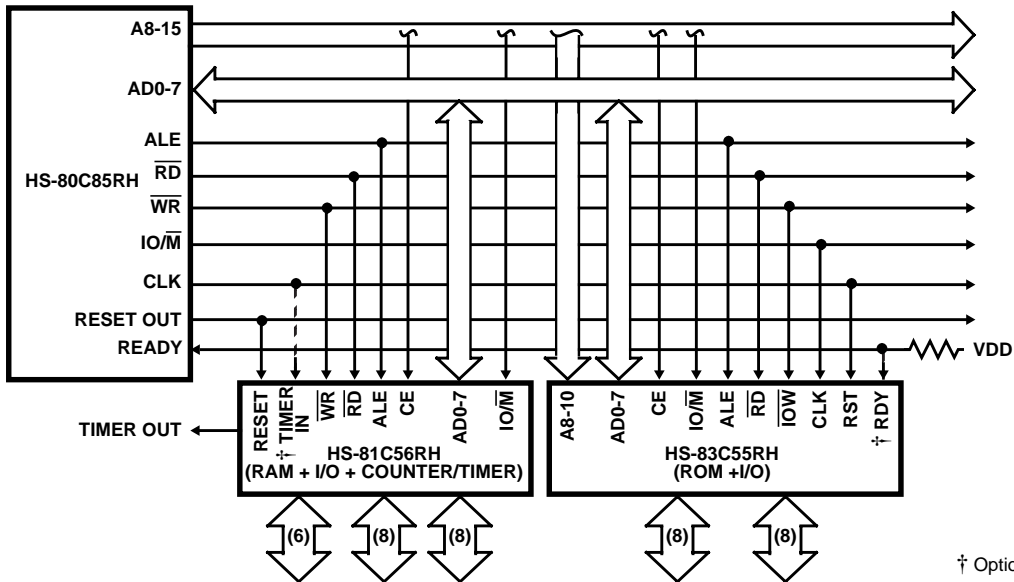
A8-15

AD0-7

ALE

HS-80C85RH $\overline{RD}$

$\overline{WR}$

IO/$\overline{M}$

CLK

RESET OUT

READY

VDD

TIMER OUT

RESET

† TIMER IN

$\overline{WR}$

$\overline{RD}$

ALE

CE

AD0-7

IO/$\overline{M}$

HS-81C56RH (RAM + I/O + COUNTER/TIMER)

A8-10

AD0-7

CE

IO/$\overline{M}$

ALE

$\overline{RD}$

$\overline{IOW}$

CLK

RST

† RDY

HS-83C55RH (ROM +I/O)

(6)

(8)

(8)

(8)

(8)

† Optio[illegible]